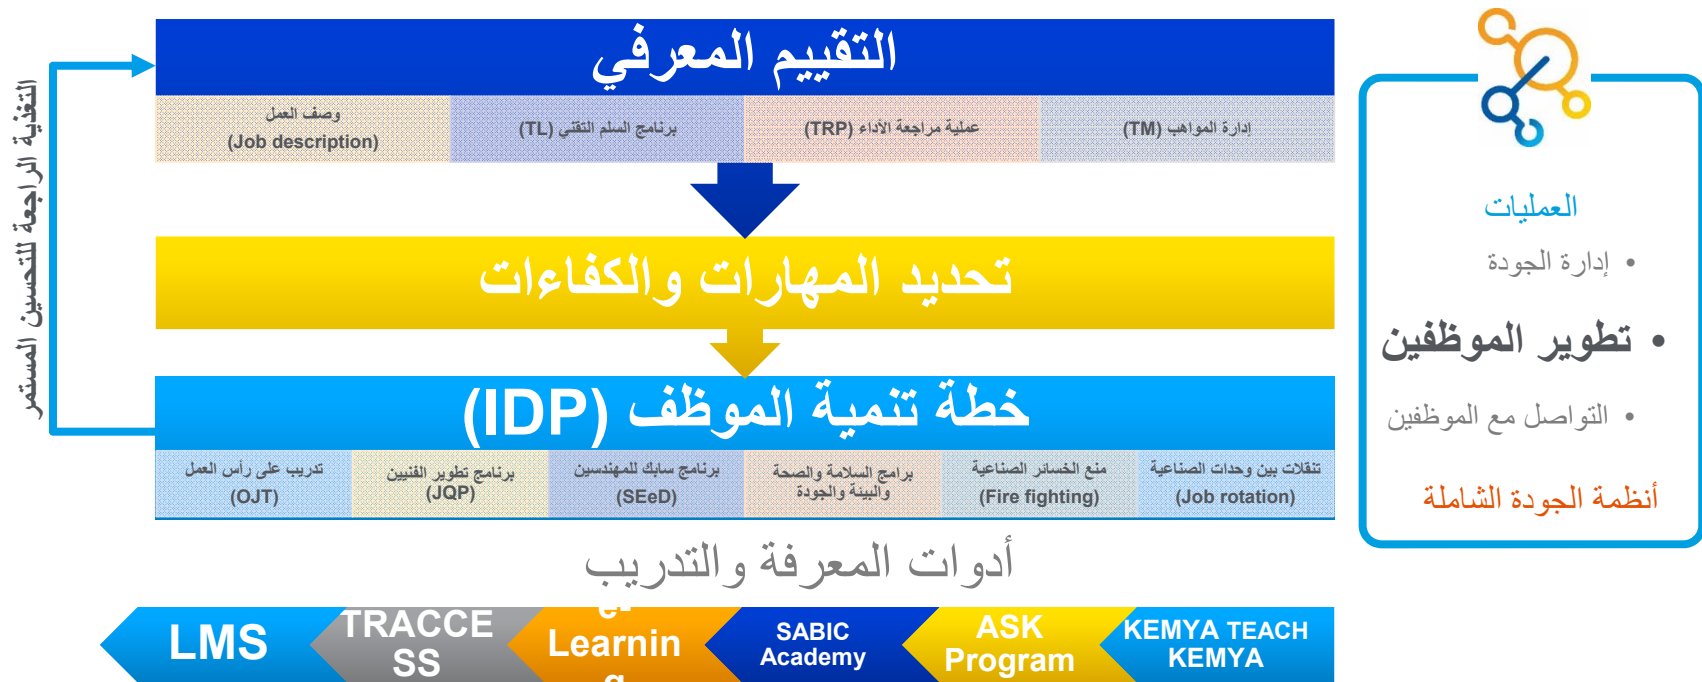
التغذية الراجعة للتحسين المستمر

التقييم المعرفي

| إدارة المواهب (TM) | عملية مراجعة الأداء (TRP) | برنامج السلم التقني (TL) | وصف العمل (Job description) |
|---|---|---|---|

تحديد المهارات و الكفاءات

خطة تنمية الموظف (IDP)

| تنقلات بين وحدات الصناعية (Job rotation) | منع الخسائر الصناعية (Fire fighting) | برامج السلامة والصحة والبيئة والجودة | برنامج سابك للمهندسين (SEeD) | برنامج تطوير الفنيين (JQP) | تدريب على رأس العمل (OJT) |
|---|---|---|---|---|---|

أدوات المعرفة و التدريب

LMS
TRACCE SS
e-Learnin g
SABIC Academy
ASK Program
KEMYA TEACH KEMYA

العمليات
• إدارة الجودة
• تطوير الموظفين
• التواصل مع الموظفين
أنظمة الجودة الشاملة